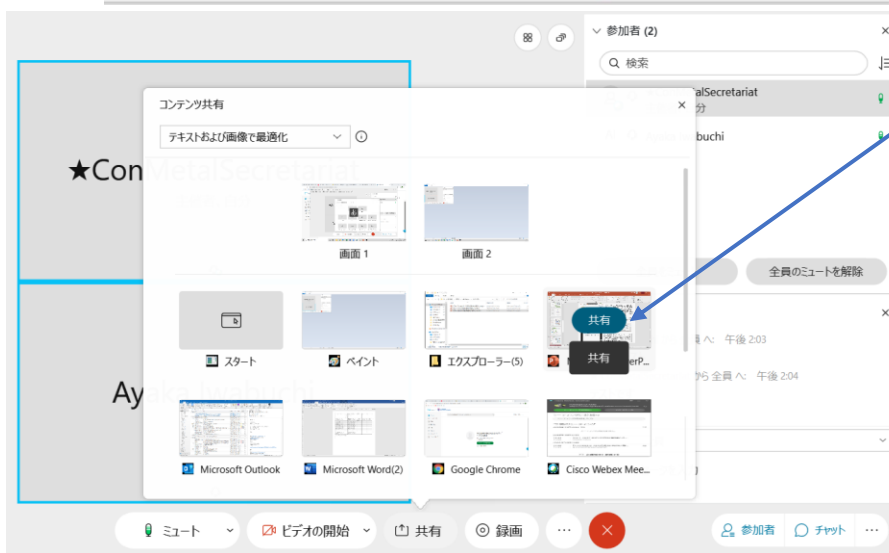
★ConMetalSecretariat

Ayaka Iwabuchi

参加者 (2)

検索

alSecretariat
分

buchi

全員のミュートを解除

員 へ: 午後 2:03

から 全員 へ: 午後 2:04

コンテンツ共有

テキストおよび画像で最適化

画面 1

画面 2

スタート

ペイント

エクスプローラー(5)

共有

共有

erP...

Microsoft Outlook

Microsoft Word(2)

Google Chrome

Cisco Webex Mee...

ミュート

ビデオの開始

共有

録画

参加者

チャット